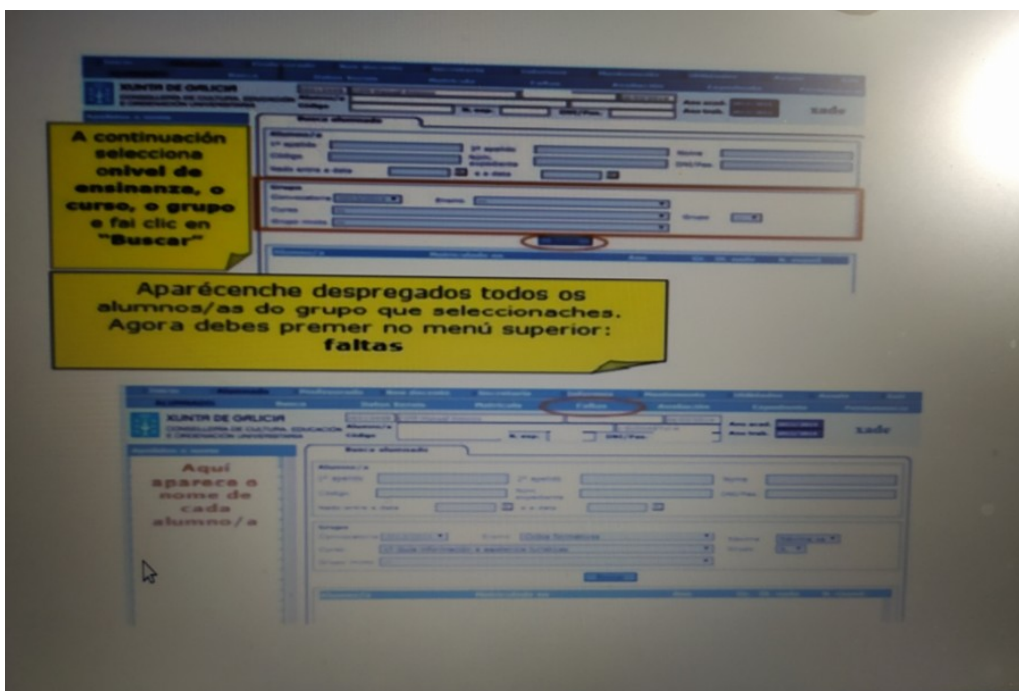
XUNTA DE GALICIA

A continuación selecciona onivel de ensinanza, o curso, o grupo e fai clic en "Buscar"

Aparécenche despregados todos os alumnos/as do grupo que seleccionaches. Agora debes premer no menú superior: faltas

XUNTA DE GALICIA
CONSELLERÍA DE CULTURA, EDUCACIÓN E ORDENACIÓN UNIVERSITARIA

Faltas

Aquí aparece o nome de cada alumno/a